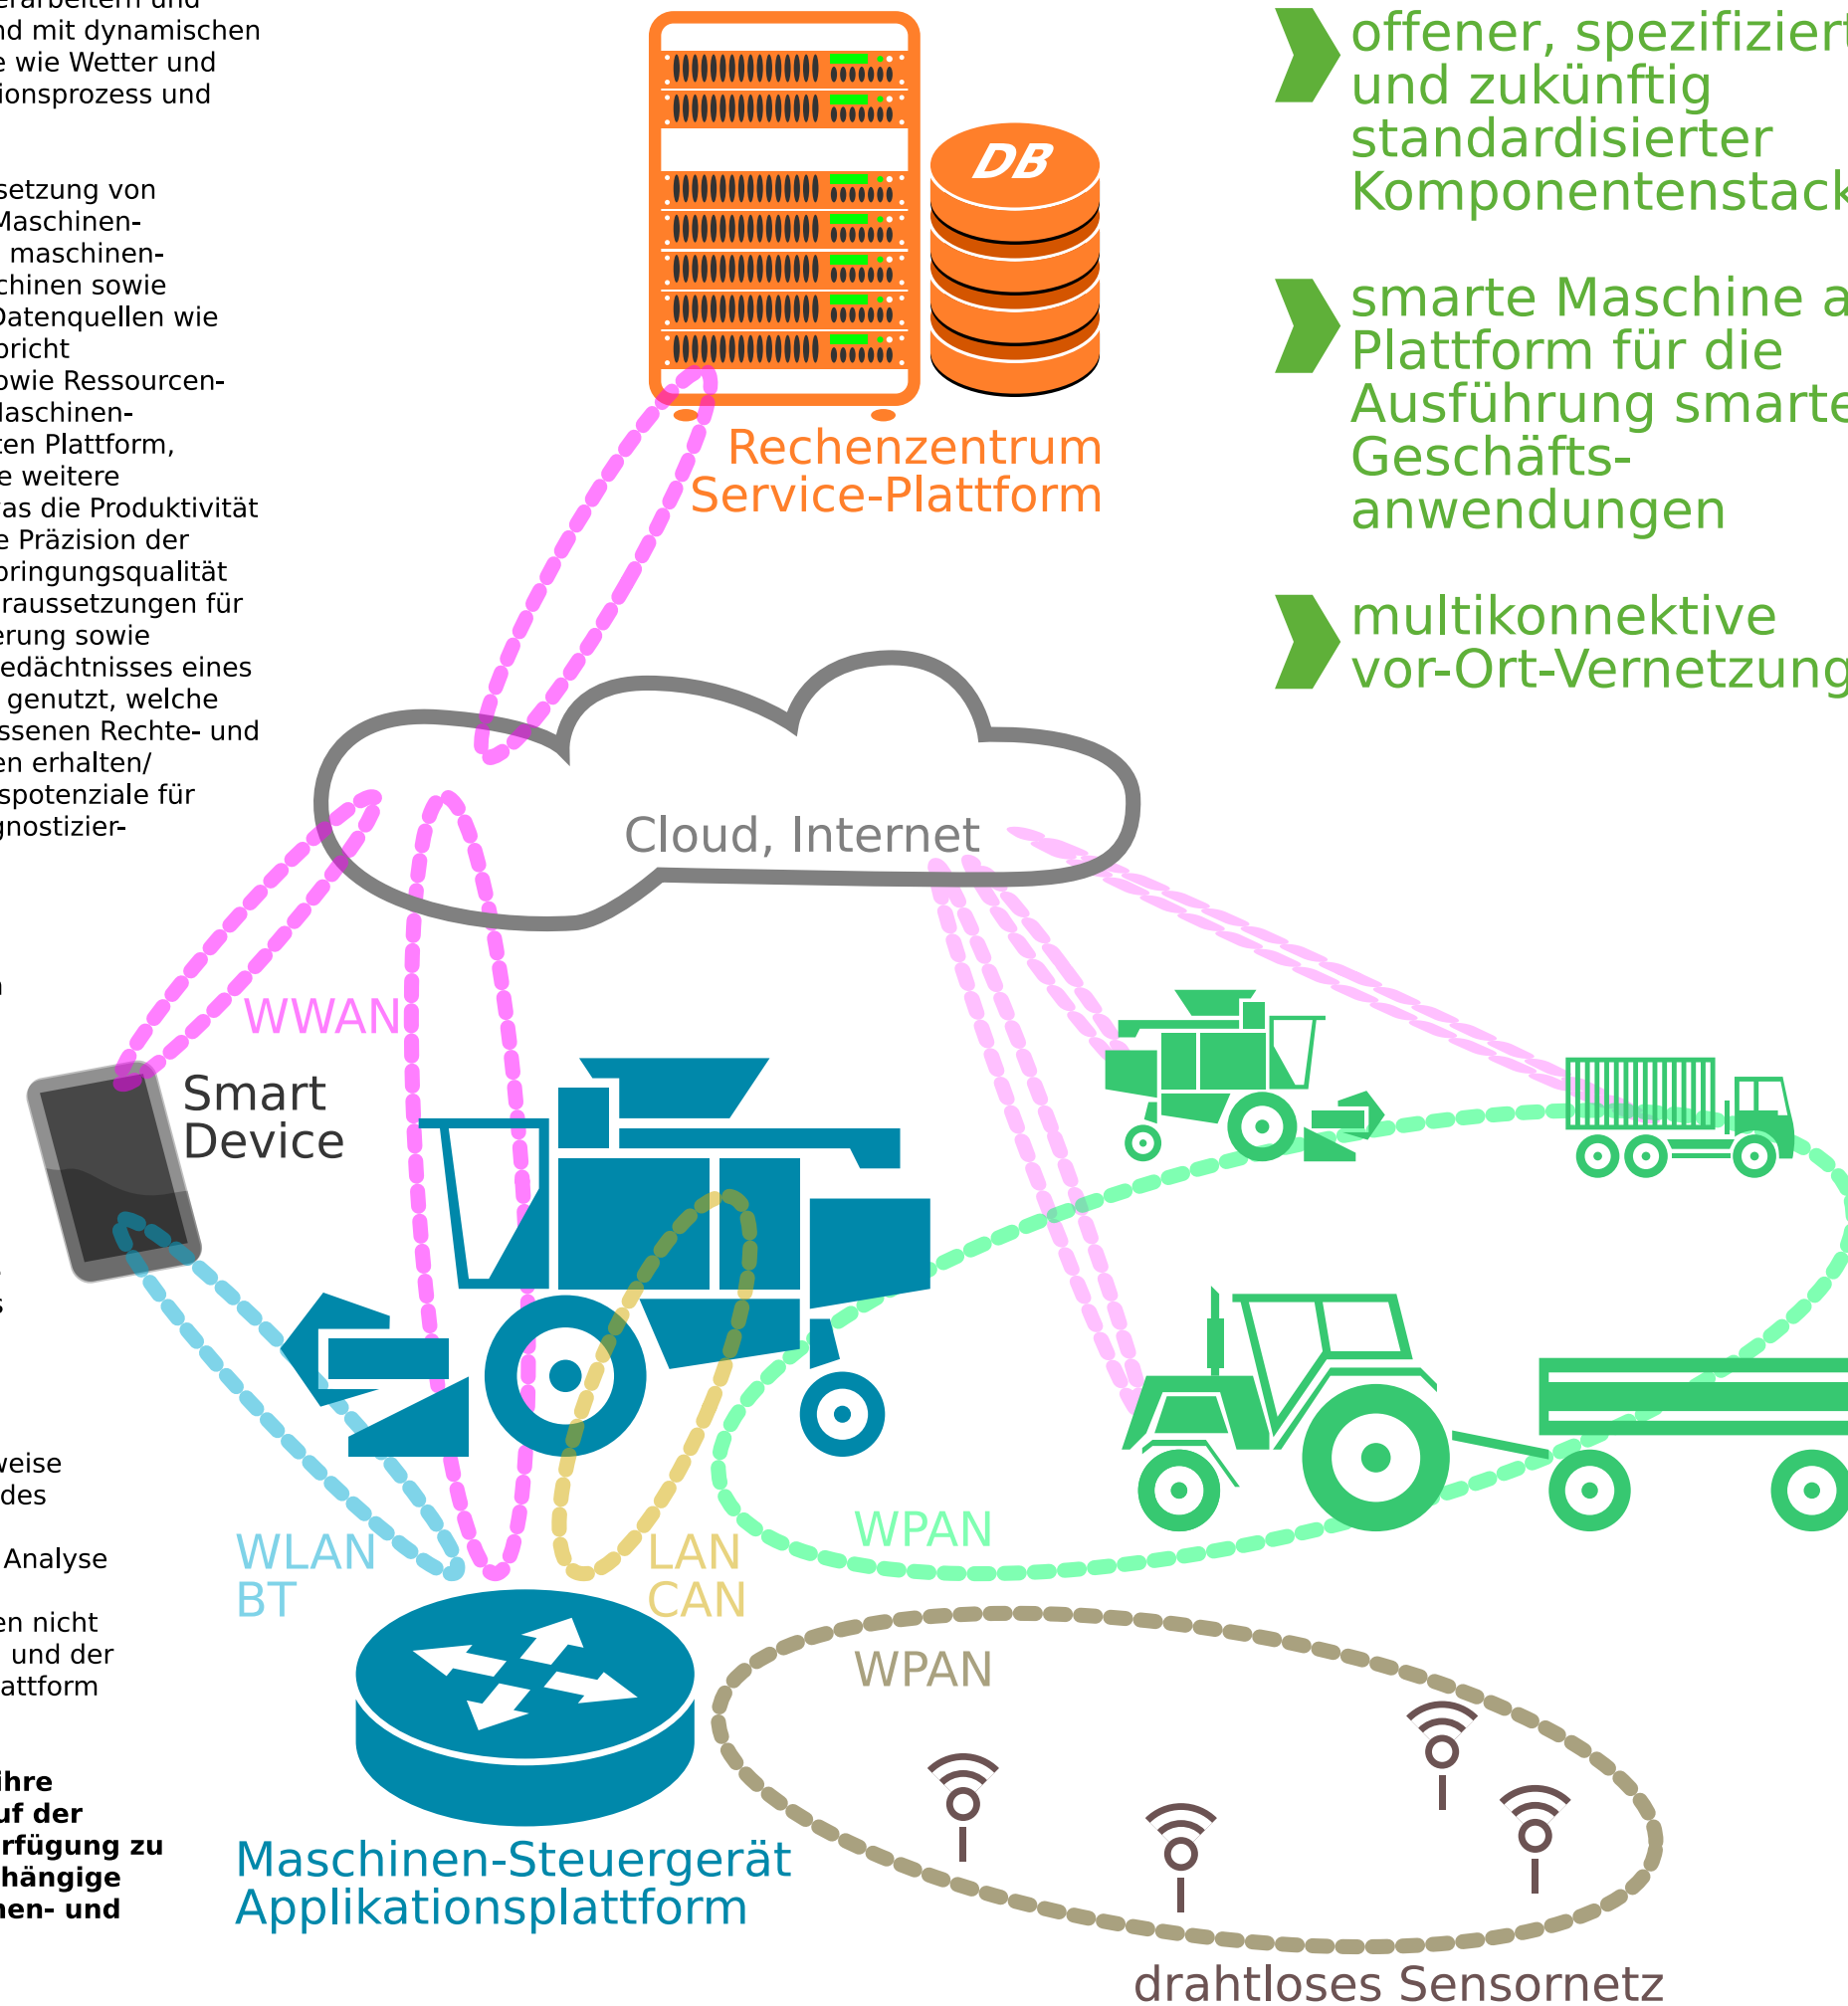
erarbeiten und
nd mit dynamischen
e wie Wetter und
ionsprozess und

setzung von
Maschinen-
maschinen-
chinen sowie
Datenquellen wie
bricht
owie Ressourcen-
Maschinen-
ten Plattform,
e weitere
as die Produktivität
e Präzision der
bringungsqualität
raussetzungen für
erung sowie
edächtnisses eines
genutzt, welche
ssenen Rechte- und
en erhalten/
spotenziale für
gnostizier-

weise
des

Analyse

en nicht
und der
attform

**hre**
**uf der**
**rfügung zu**
**hängige**
**nen- und**

DB

Rechenzentrum
Service-Plattform

offener, spezifiziert
und zukünftig
standardisierter
Komponentenstack

smarte Maschine a
Plattform für die
Ausführung smarte
Geschäfts-
anwendungen

multikonnektive
vor-Ort-Vernetzung

Cloud, Internet

WWAN

Smart
Device

WLAN
BT

LAN
CAN

WPAN

WPAN

Maschinen-Steuergerät
Applikationsplattform

drahtloses Sensornetz